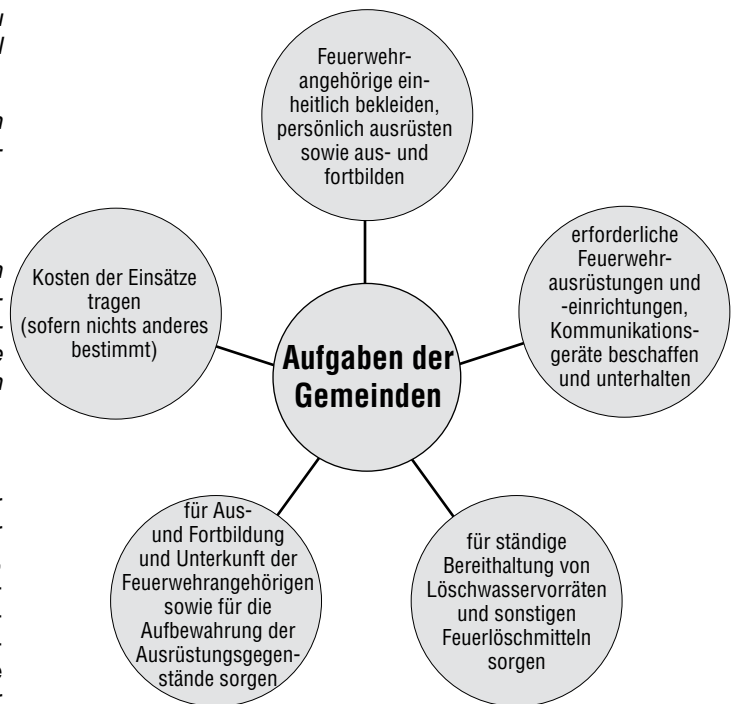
Aufgaben der Gemeinden

Feuerwehrangehörige einheitlich bekleiden, persönlich ausrüsten sowie aus- und fortbilden

erforderliche Feuerwehrausrüstungen und -einrichtungen, Kommunikationsgeräte beschaffen und unterhalten

für ständige Bereithaltung von Löschwasservorräten und sonstigen Feuerlöschmitteln sorgen

für Aus- und Fortbildung und Unterkunft der Feuerwehrangehörigen sowie für die Aufbewahrung der Ausrüstungsgegenstände sorgen

Kosten der Einsätze tragen (sofern nichts anderes bestimmt)